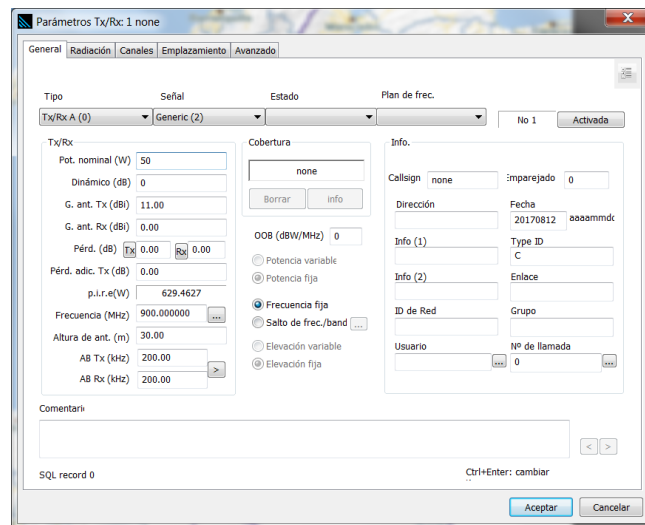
Parámetros Tx/Rx: 1 none

General | Radiación | Canales | Emplazamiento | Avanzado

Tipo
Tx/Rx A (0)
Señal
Generic (2)
Estado
Plan de frec.
No 1
Activada

Tx/Rx
Pot. nominal (W) 50
Dinámico (dB) 0
G. ant. Tx (dBi) 11.00
G. ant. Rx (dBi) 0.00
Pérd. (dB) Tx 0.00 Rx 0.00
Pérd. adic. Tx (dB) 0.00
p.i.r.e(W) 629.4627
Frecuencia (MHz) 900.000000 ...
Altura de ant. (m) 30.00
AB Tx (kHz) 200.00
AB Rx (kHz) 200.00 >

Cobertura
none
Borrar
info

OOB (dBW/MHz) 0
Potencia variable
Potencia fija
Frecuencia fija
Salto de frec./band ...
Elevación variable
Elevación fija

Info.
Callsign none
Emparejado 0
Dirección
Fecha
20170812 aaaammdd
Info (1)
Type ID
C
Info (2)
Enlace
ID de Red
Grupo
Usuario ...
Nº de llamada
0 ...

Comentari

< >

SQL record 0
Ctrl+Enter: cambiar

Aceptar
Cancelar